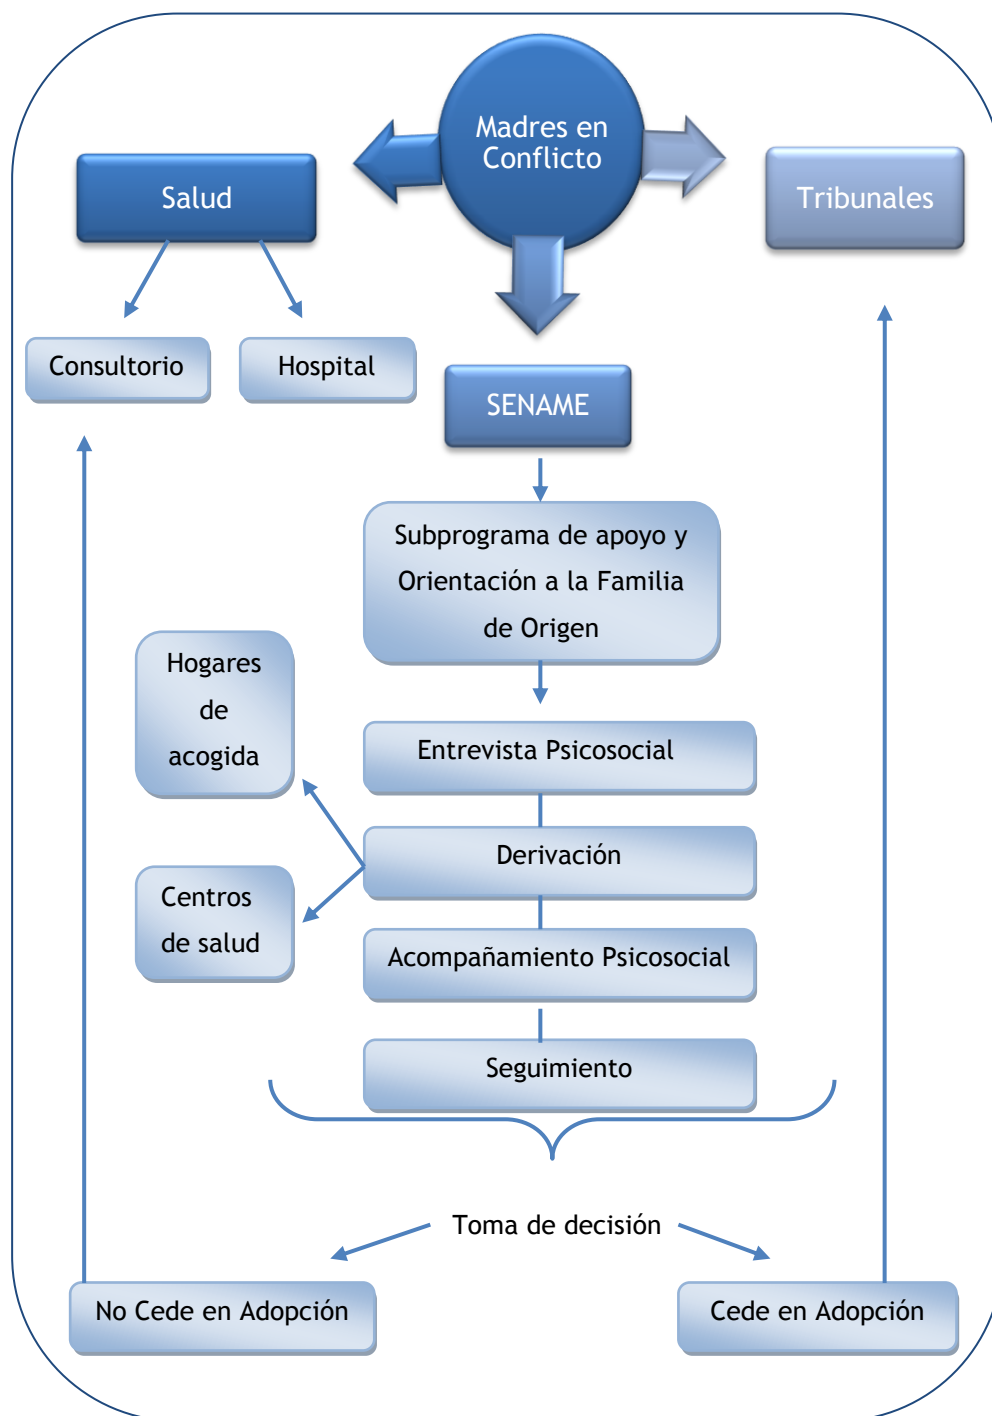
Madres en Conflicto

Salud

Tribunales

Consultorio

Hospital

SENAME

Subprograma de apoyo y Orientación a la Familia de Origen

Hogares de acogida

Entrevista Psicosocial

Derivación

Centros de salud

Acompañamiento Psicosocial

Seguimiento

Toma de decisión

No Cede en Adopción

Cede en Adopción